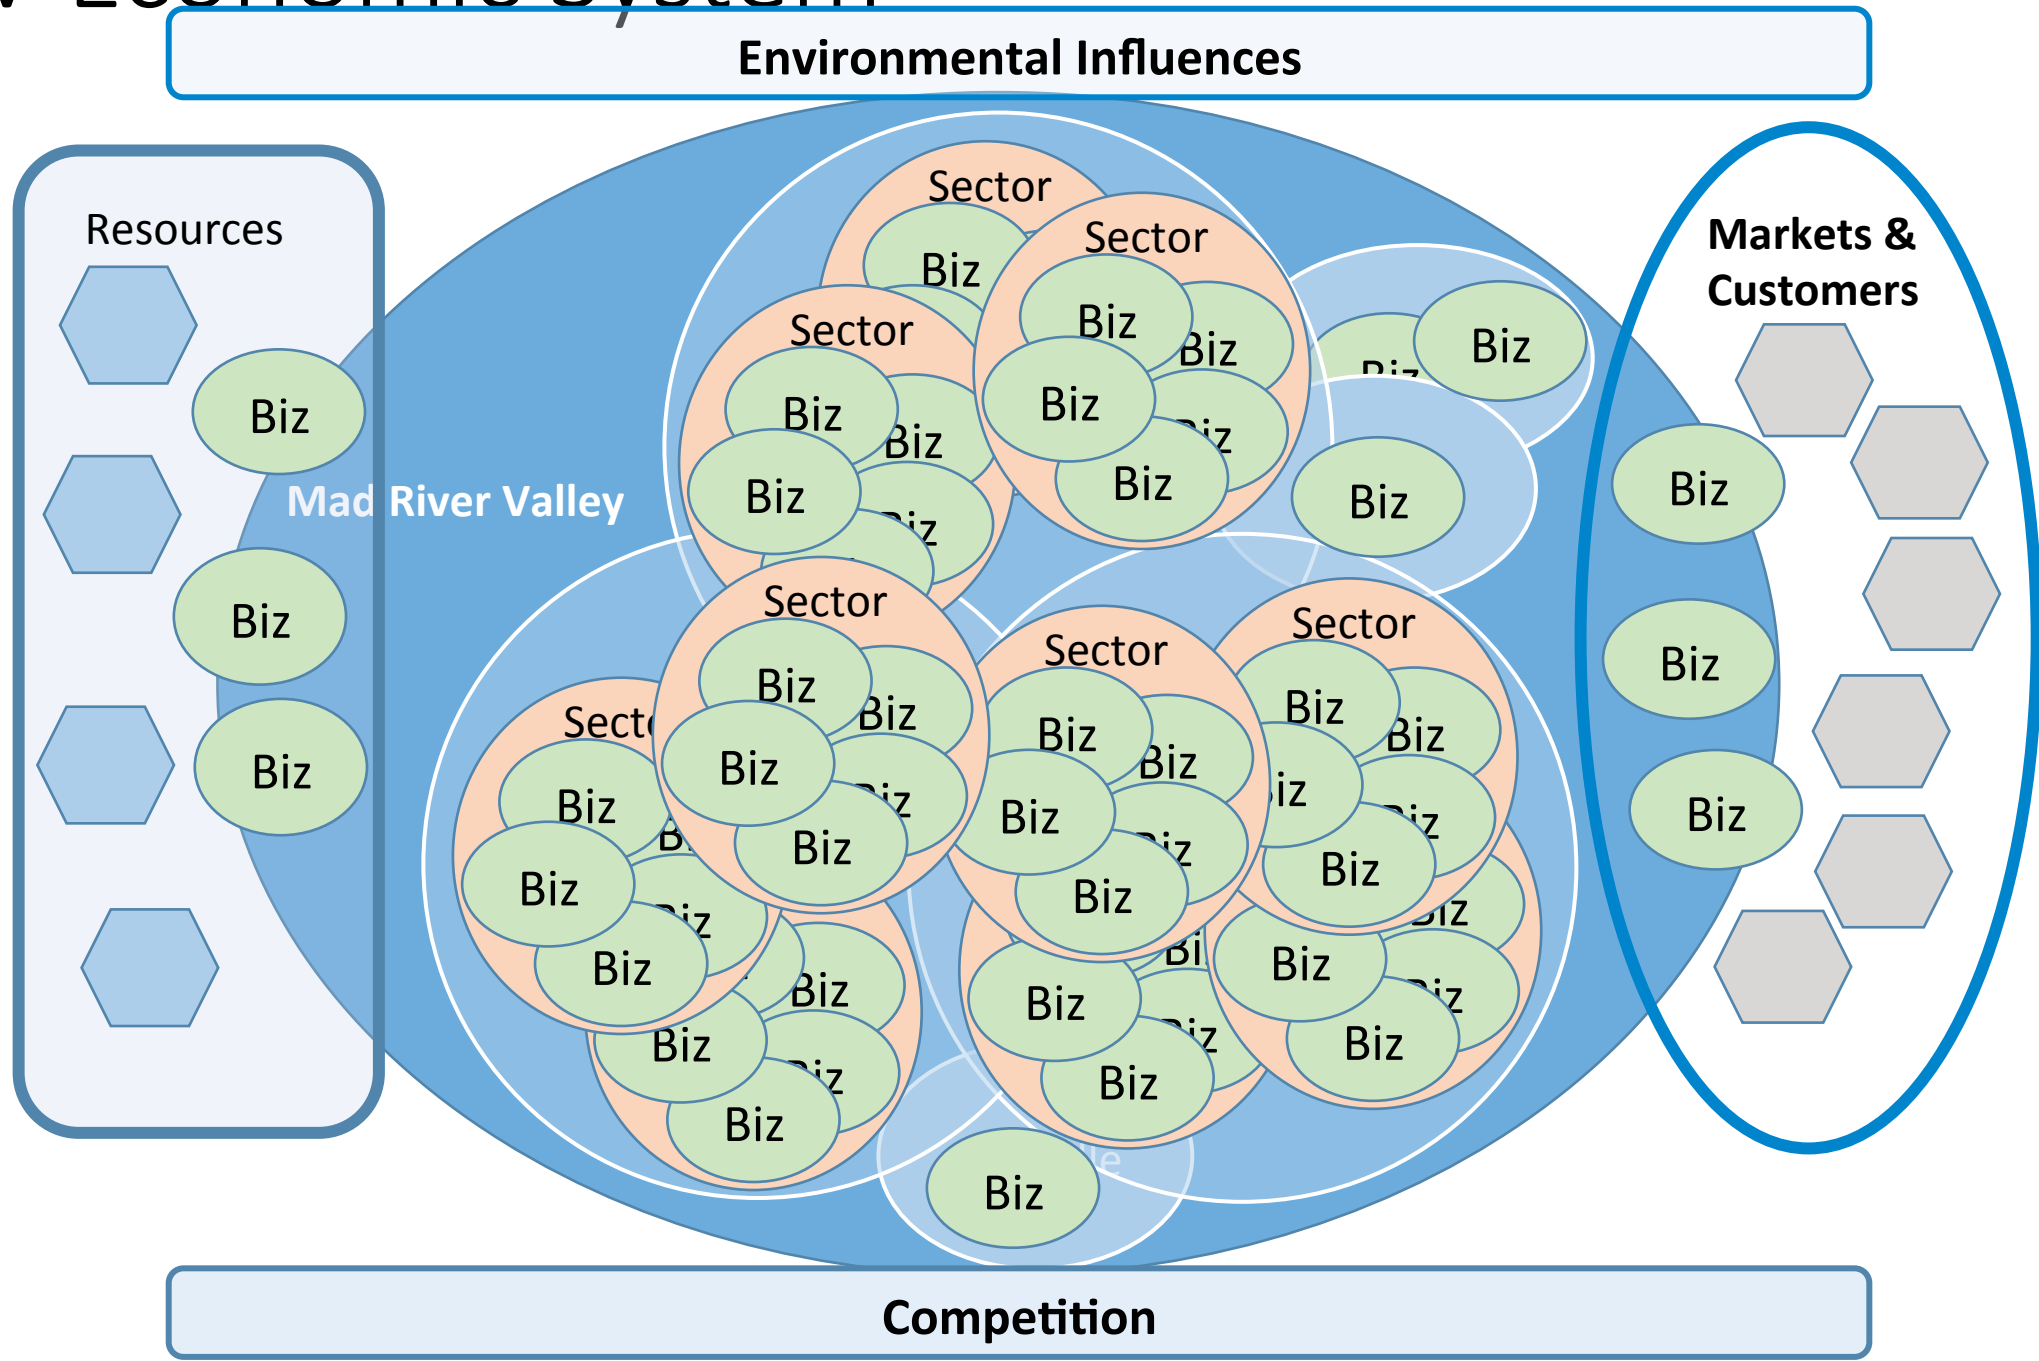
Environmental Influences

Resources

Biz

Biz

Biz

Mad River Valley

Sector

Biz

Sector

Biz

Biz

Biz

Biz

Sector

Biz

Biz

Biz

Biz

Biz

Biz

Markets & Customers

Biz

Biz

Biz

Sector

Biz

Biz

Biz

Biz

Sector

Biz

Biz

Biz

Biz

Sector

Biz

Biz

Biz

Biz

Sect

Biz

Biz

Biz

Biz

Biz

Biz

Biz

Biz

Biz

Biz

Biz

Biz

Biz

Biz

Biz

Competition